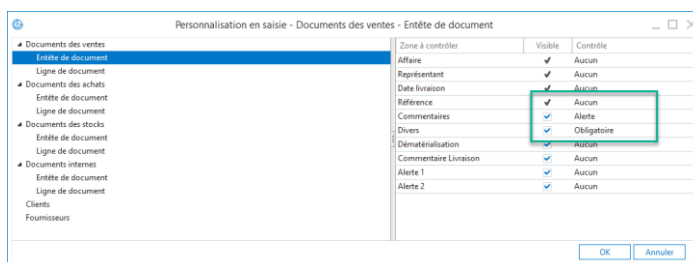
Personnalisation en saisie - Documents des ventes - Entête de document

Documents des ventes
Entête de document
Ligne de document
Documents des achats
Entête de document
Ligne de document
Documents des stocks
Entête de document
Ligne de document
Documents internes
Entête de document
Ligne de document
Clients
Fournisseurs

| Zone à contrôler | Visible | Contrôle |
|---|---|---|
| Affaire | ✔ | Aucun |
| Représentant | ✔ | Aucun |
| Date livraison | ✔ | Aucun |
| Référence | ✔ | Aucun |
| Commentaires | ✔ | Alerte |
| Divers | ✔ | Obligatoire |
| Dématérialisation | ✔ | Aucun |
| Commentaire Livraison | ✔ | Aucun |
| Alerte 1 | ✔ | Aucun |
| Alerte 2 | ✔ | Aucun |

OK
Annuler